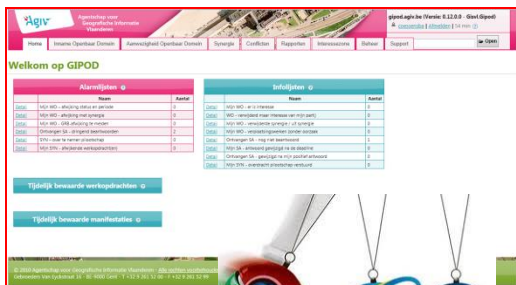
Agiv Agentschap voor Geografische Informatie Vlaanderen

gipod.agiv.be (Versie: 0.12.0.0 - Gipod.Gipod)
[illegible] | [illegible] | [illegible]

Home | Inname Openbaar Domein | Aanwezigheid Openbaar Domein | Synergie | Conflicten | Rapporten | Interessezones | Beheer | Support

Open

Welkom op GIPOD

Alarmlijsten

| | Naam | Aantal |
|---|---|---|
| Detail | Mijn WO - afwijking status en periode | 0 |
| Detail | Mijn WO - afwijking met synergie | 0 |
| Detail | Mijn WO - GRB afwijking te melden | 0 |
| Detail | Ontvangen SA - dringend beantwoorden | 2 |
| Detail | SYN - over te nemen a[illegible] | 0 |
| Detail | Mijn SYN - afwijkende werkopdracht(en) | 0 |

Infolijsten

| | Naam | Aantal |
|---|---|---|
| Detail | Mijn WO - er is interesse | 0 |
| Detail | WO - aanvullend maar interesse van mijn partij | 0 |
| Detail | Mijn WO - verwijderde synergie / uit synergie | 0 |
| Detail | Mijn WO - verplaatsingswerken zonder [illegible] | 0 |
| Detail | Ontvangen SA - nog niet beantwoord | 1 |
| Detail | Mijn SA - antwoord gewijzigd na de deadline | 0 |
| Detail | Ontvangen SA - gewijzigd na mijn positief antwoord | 0 |
| Detail | Mijn SYN - aanstaand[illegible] verbeurd | 0 |

Tijdelijk bewaarde werkopdrachten

Tijdelijk bewaarde manifestaties

© 2010 Agentschap voor Geografische Informatie Vlaanderen - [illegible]
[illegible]